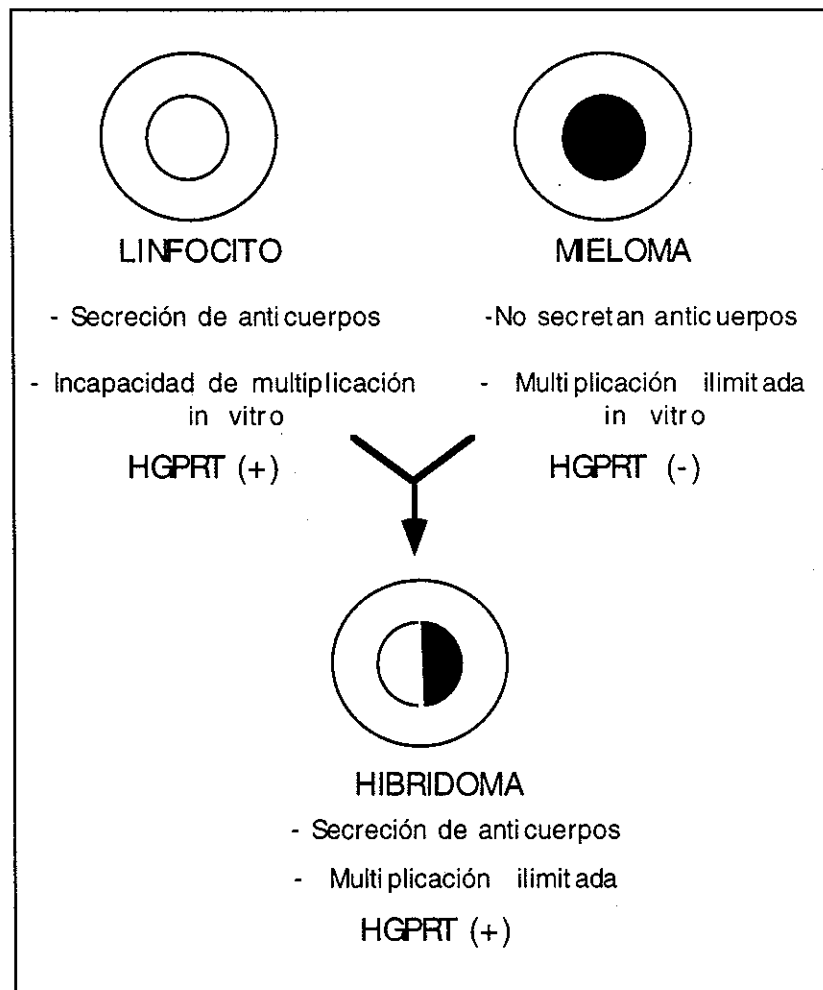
LINFOCITO

- Secreción de anticuerpos

- Incapacidad de multiplicación in vitro

HGPRT (+)

MIELOMA

-No secretan anticuerpos

- Multiplicación ilimitada in vitro

HGPRT (-)

HIBRIDOMA

- Secreción de anticuerpos

- Multiplicación ilimitada

HGPRT (+)